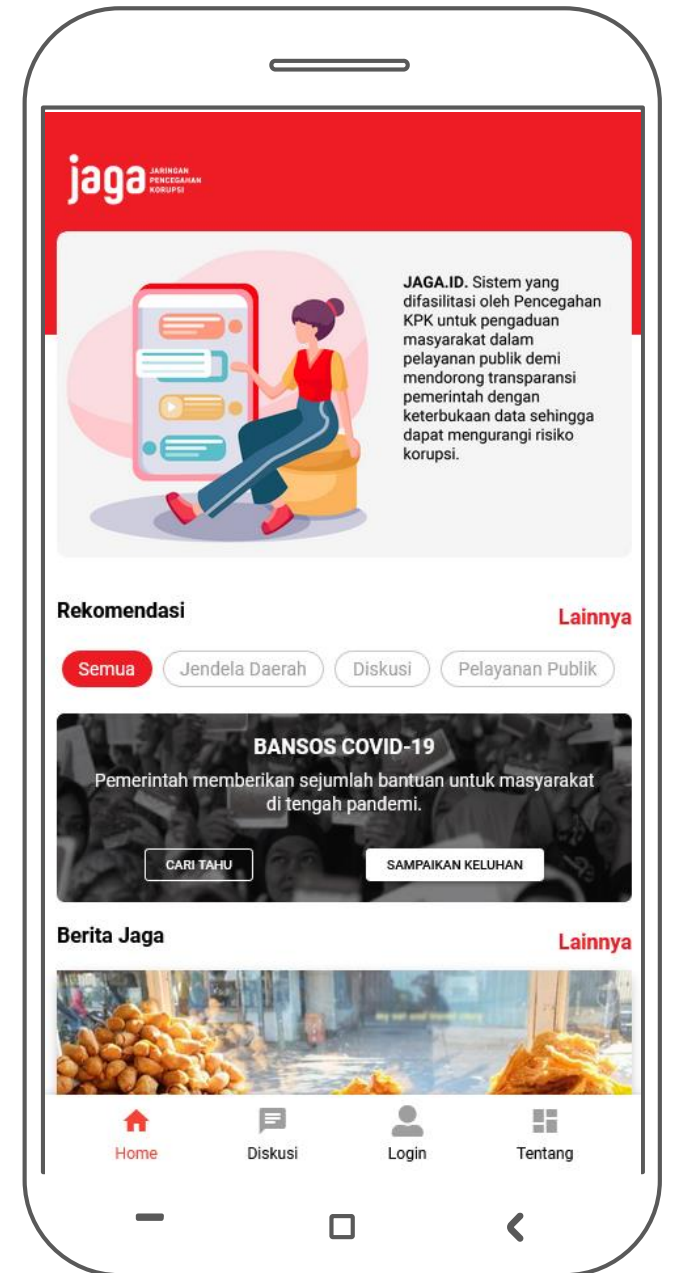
jaga JARINGAN PENCEGAHAN KORUPSI

JAGA.ID. Sistem yang difasilitasi oleh Pencegahan KPK untuk pengaduan masyarakat dalam pelayanan publik demi mendorong transparansi pemerintah dengan keterbukaan data sehingga dapat mengurangi risiko korupsi.

Rekomendasi

Lainnya

Semua

Jendela Daerah

Diskusi

Pelayanan Publik

BANSOS COVID-19

Pemerintah memberikan sejumlah bantuan untuk masyarakat di tengah pandemi.

CARI TAHU

SAMPAIKAN KELUHAN

Berita Jaga

Lainnya

Home

Diskusi

Login

Tentang